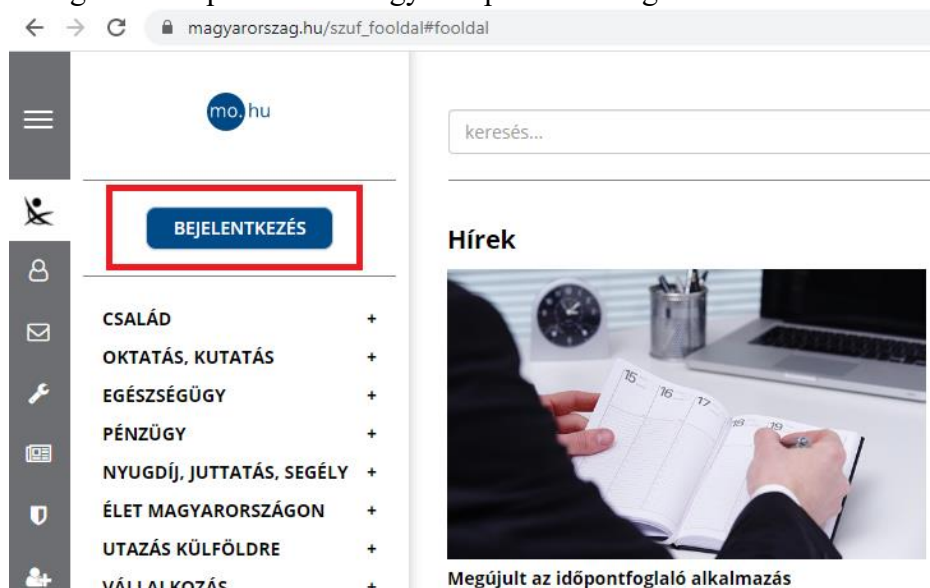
magyarorszag.hu/szuf_fooldal#fooldal

mo.hu

keresés...

BEJELENTKEZÉS

Hírek

CSALÁD +
OKTATÁS, KUTATÁS +
EGÉSZSÉGÜGY +
PÉNZÜGY +
NYUGDÍJ, JUTTATÁS, SEGÉLY +
ÉLET MAGYARORSZÁGON +
UTAZÁS KÜLFÖLDRE +
VÁLLALKOZÁS +

Megújult az időpontfoglaló alkalmazás